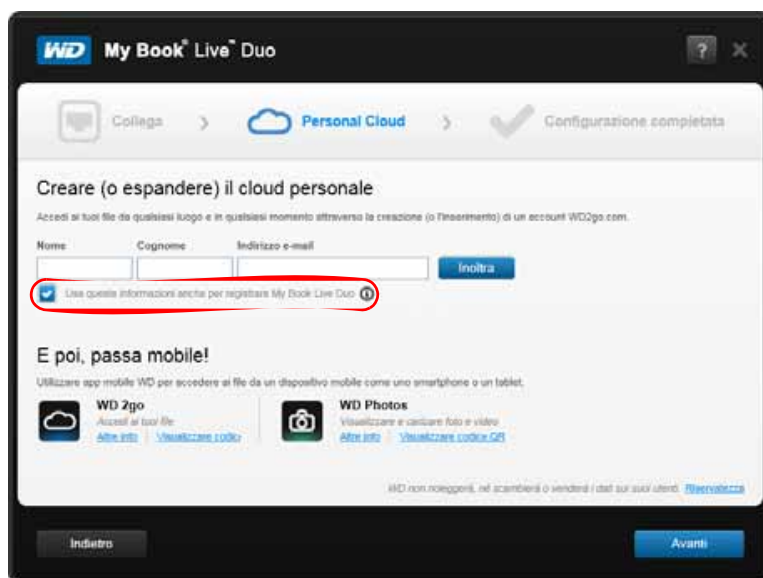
WD My Book® Live™ Duo

?

Collega

Personal Cloud

Configurazione completata

Creare (o espandere) il cloud personale

Accedi ai tuoi file da qualsiasi luogo e in qualsiasi momento attraverso la creazione (o l'inserimento) di un account WD2go.com.

Nome

Cognome

Indirizzo e-mail

Inoltra

Usa queste informazioni anche per registrare My Book Live Duo

E poi, passa mobile!

Utilizzare app mobili WD per accedere ai file da un dispositivo mobile come uno smartphone o un tablet.

WD 2go
Accedi ai tuoi file
Altre info | Visualizzare codice

WD Photos
Visualizzare e caricare foto e video
Altre info | Visualizzare codice QR

WD non noleggerà, né scambierà o venderà i dati sui suoi utenti. Riservatezza

Indietro

Avanti